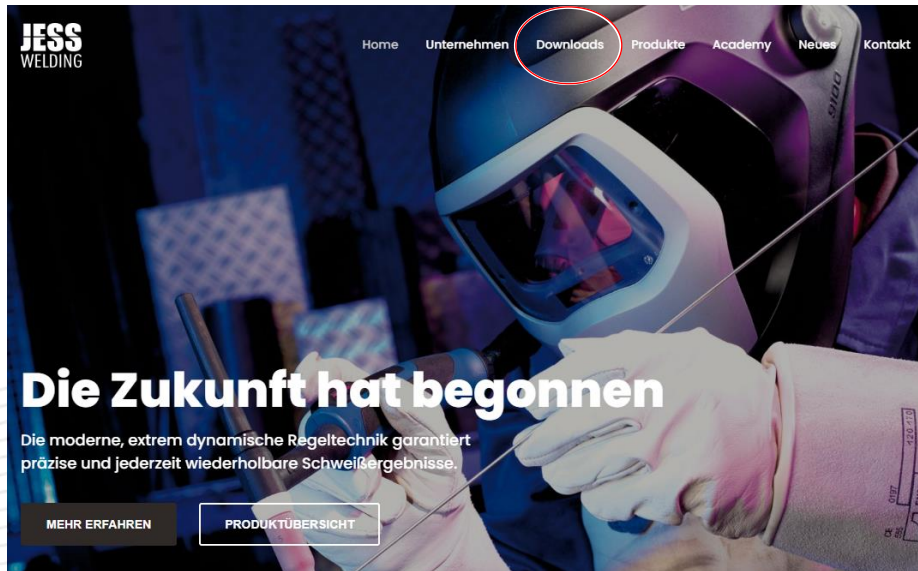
JESS
WELDING

Home Unternehmen Downloads Produkte Academy Neues Kontakt

Die Zukunft hat begonnen

Die moderne, extrem dynamische Regeltechnik garantiert präzise und jederzeit wiederholbare Schweißergebnisse.

MEHR ERFAHREN PRODUKTÜBERSICHT